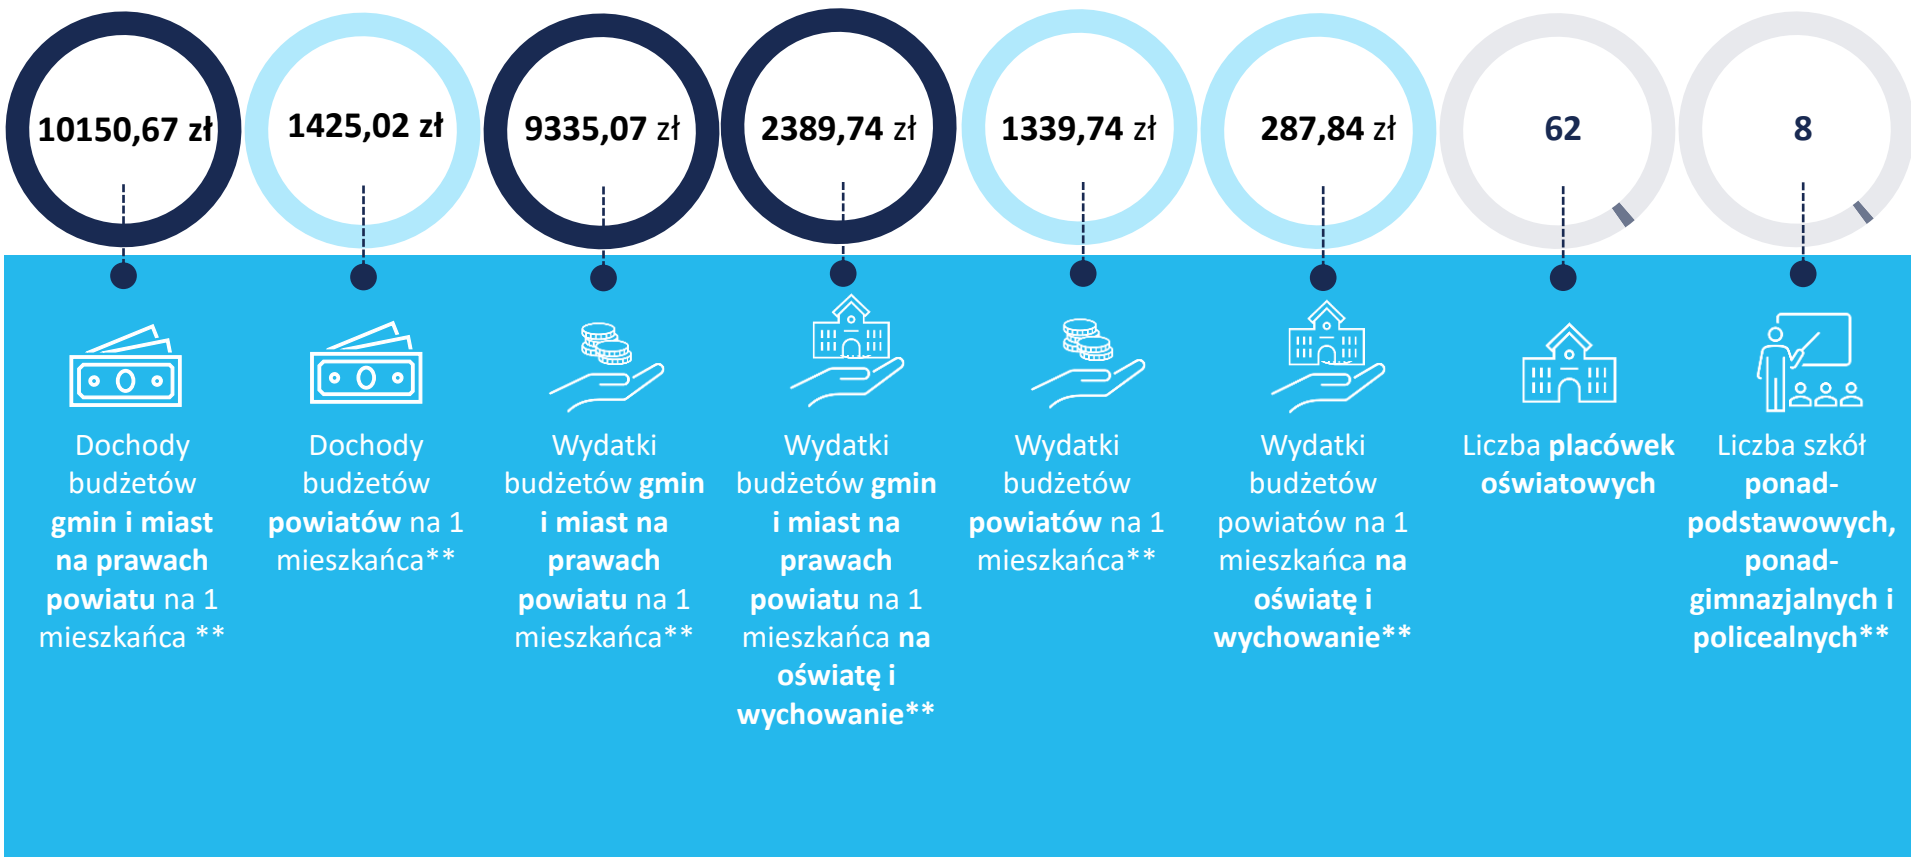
10150,67 zł

Dochody budżetów gmin i miast na prawach powiatu na 1 mieszkańca **

1425,02 zł

Dochody budżetów powiatów na 1 mieszkańca**

9335,07 zł

Wydatki budżetów gmin i miast na prawach powiatu na 1 mieszkańca**

2389,74 zł

Wydatki budżetów gmin i miast na prawach powiatu na 1 mieszkańca na oświatę i wychowanie**

1339,74 zł

Wydatki budżetów powiatów na 1 mieszkańca**

287,84 zł

Wydatki budżetów powiatów na 1 mieszkańca na oświatę i wychowanie**

62

Liczba placówek oświatowych

8

Liczba szkół ponadpodstawowych, ponadgimnazjalnych i policealnych**